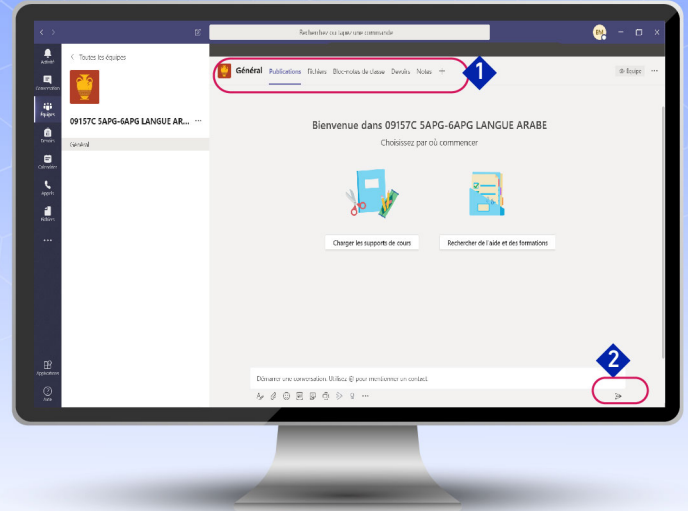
Rechercher ou taper une commande

Activité
Conversation
Équipes
Devoirs
Calendrier
Appels
Fichiers
...
Applications
Aide

< Toutes les équipes

09157C 5APG-6APG LANGUE AR... ...

Général

Général Publications Fichiers Bloc-notes de classe Devoirs Notes +

1

Équipe ...

Bienvenue dans 09157C 5APG-6APG LANGUE ARABE

Choisissez par où commencer

Charger les supports de cours

Rechercher de l'aide et des formations

2

Démarrer une conversation. Utilisez @ pour mentionner un contact.